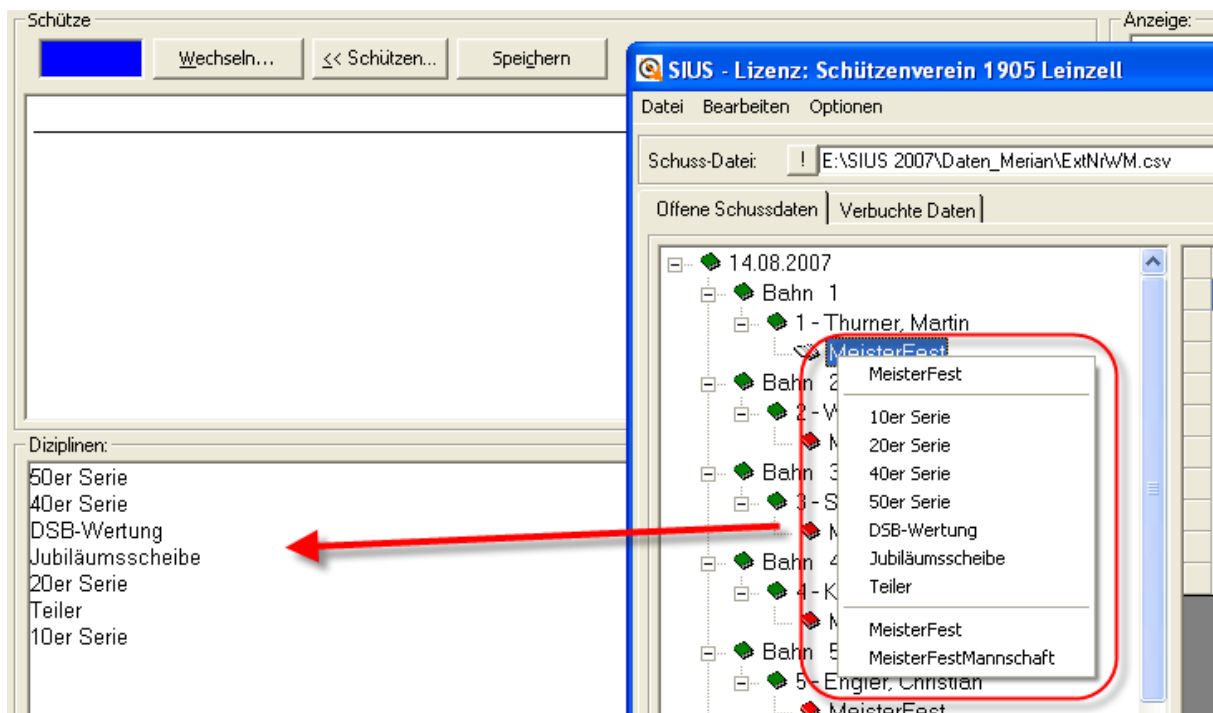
Schütze

Wechseln... << Schützen... Speichern

Anzeige:

SIUS - Lizenz: Schützenverein 1905 Leinzell

Datei Bearbeiten Optionen

Schuss-Datei: ! E:\SIUS 2007\Daten_Merian\ExtNrWM.csv

Offene Schussdaten Verbuchte Daten

14.08.2007
Bahn 1
1 - Thurner, Martin
MeisterFest
Bahn 2
2 - W
M
Bahn 3
3 - S
M
Bahn 4
4 - K
M
Bahn 5
5 - Engler, Christian
MeisterFest

MeisterFest
10er Serie
20er Serie
40er Serie
50er Serie
DSB-Wertung
Jubiläumsscheibe
Teiler
MeisterFest
MeisterFestMannschaft

Diziplinen:
50er Serie
40er Serie
DSB-Wertung
Jubiläumsscheibe
20er Serie
Teiler
10er Serie